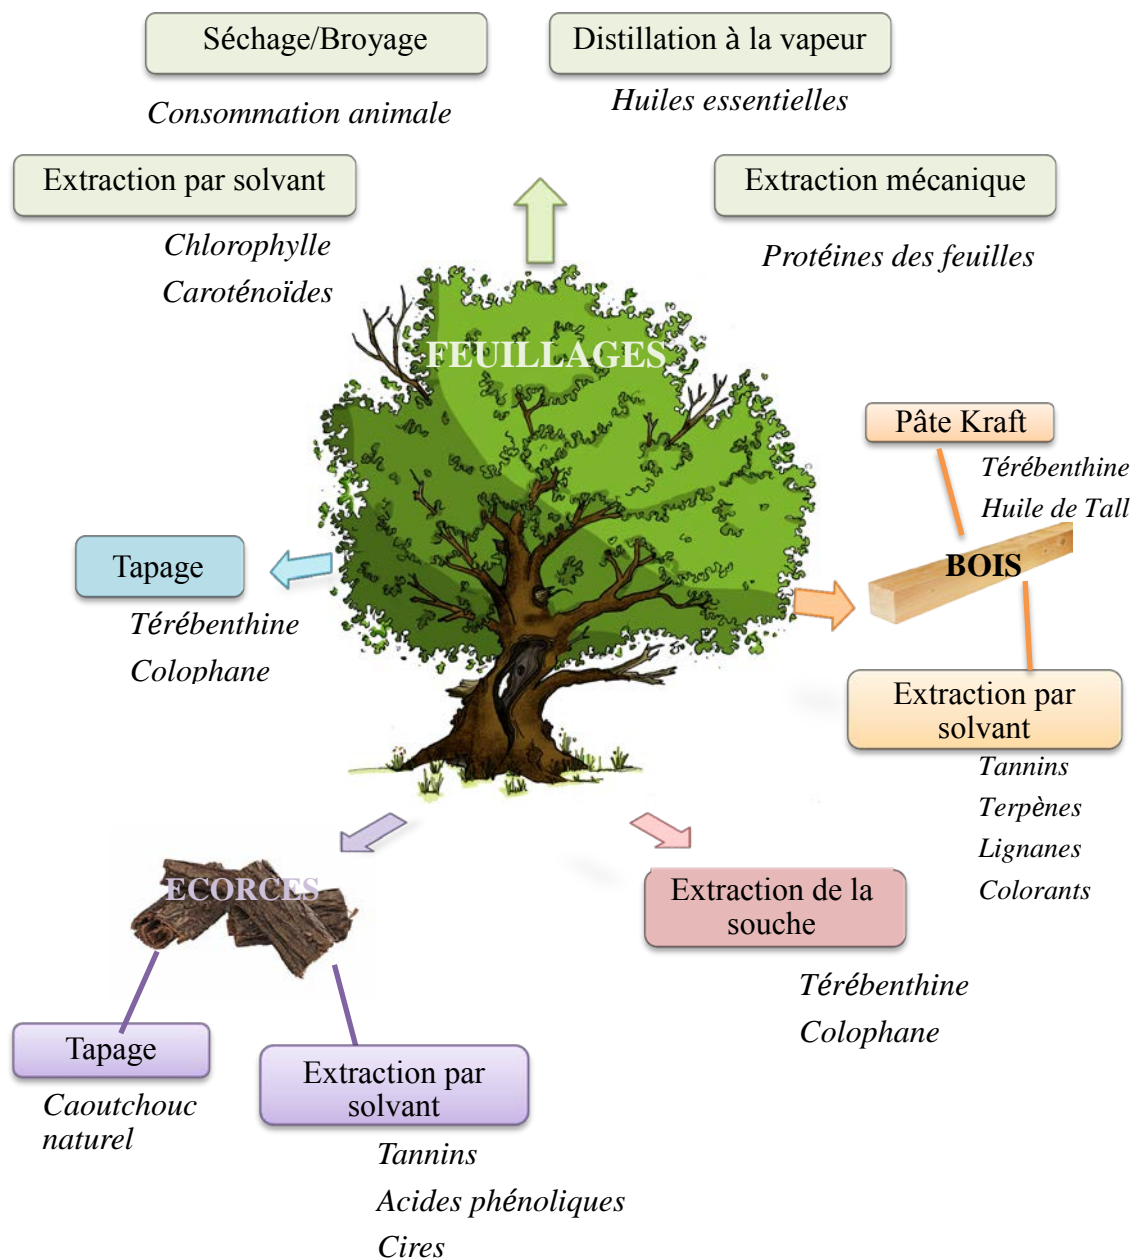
Séchage/Broyage

Consommation animale

Distillation à la vapeur

Huiles essentielles

Extraction par solvant

Chlorophylle
Caroténoïdes

Extraction mécanique

Protéines des feuilles

FEUILLAGES

Pâte Kraft

Térébenthine
Huile de Tall

BOIS

Tapage

Térébenthine
Colophane

Extraction par solvant

Tannins
Terpènes
Lignanes
Colorants

ECORCES

Extraction de la souche

Térébenthine
Colophane

Tapage

Caoutchouc naturel

Extraction par solvant

Tannins
Acides phénoliques
Cires